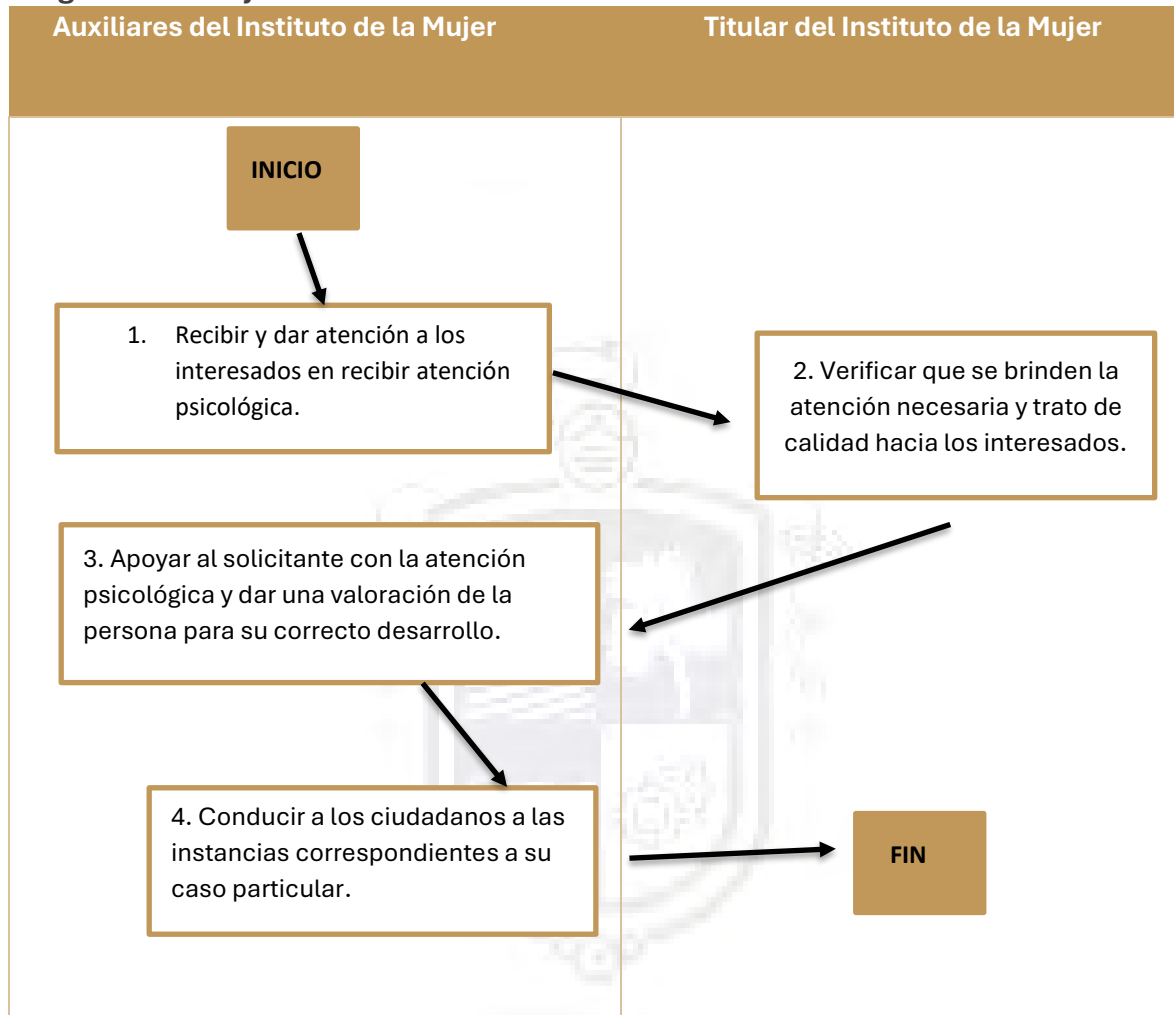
| Auxiliares del Instituto de la Mujer | Titular del Instituto de la Mujer |
|---|---|

INICIO

1. Recibir y dar atención a los interesados en recibir atención psicológica.

2. Verificar que se brinden la atención necesaria y trato de calidad hacia los interesados.

3. Apoyar al solicitante con la atención psicológica y dar una valoración de la persona para su correcto desarrollo.

4. Conducir a los ciudadanos a las instancias correspondientes a su caso particular.

FIN